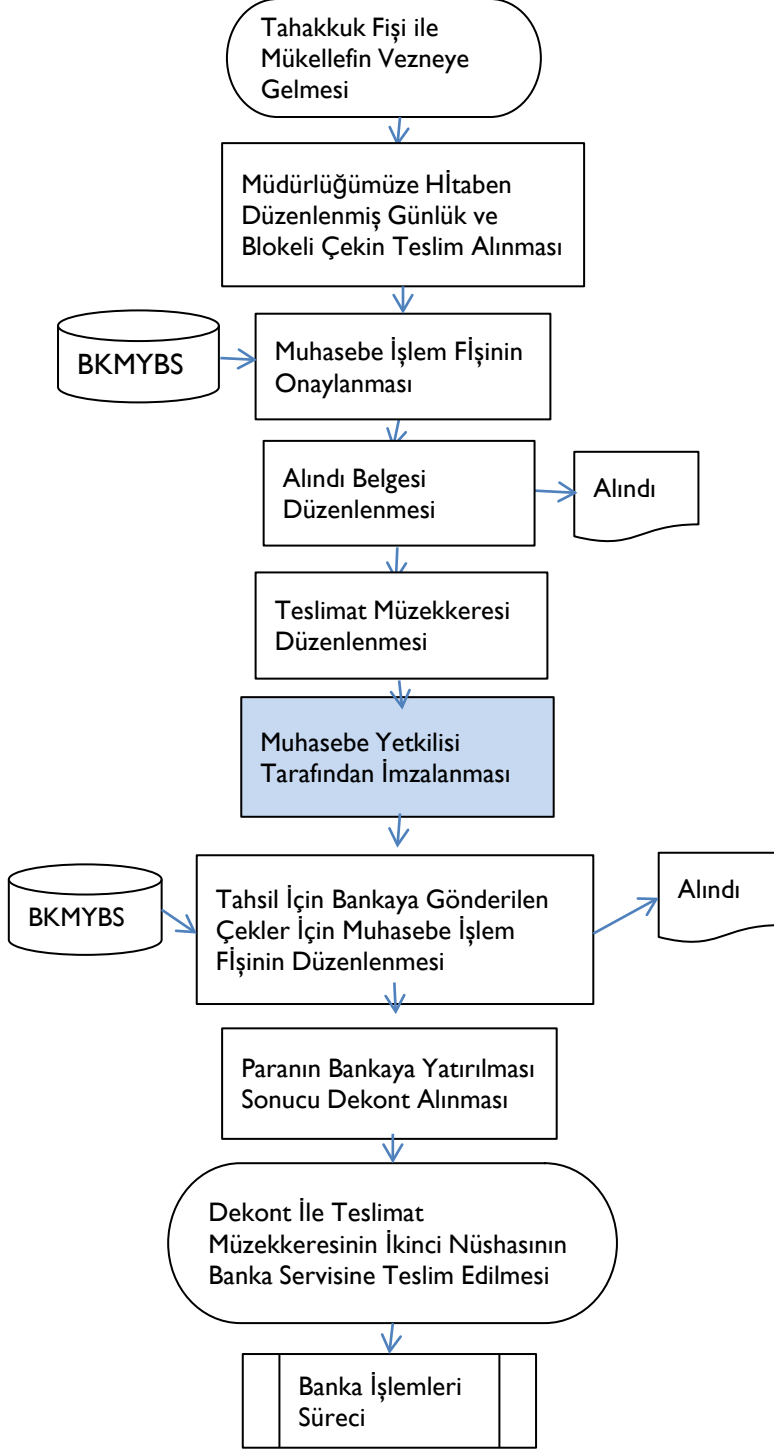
Tahakkuk Fişi ile Mükellefin Vezneye Gelmesi

Müdürlüğümüze HİtabenDüzenlenmiş Günlük ve Blokeli Çekin Teslim Alınması

BKMYBS

Muhasebe İşlem FİşininOnaylanması

Alındı Belgesi Düzenlenmesi

Alındı

Teslimat Müzekkeresi Düzenlenmesi

Muhasebe Yetkilisi Tarafından İmzalanması

BKMYBS

Tahsil İçin Bankaya Gönderilen Çekler İçin Muhasebe İşlem FİşininDüzenlenmesi

Alındı

Paranın Bankaya Yatırılması Sonucu Dekont Alınması

Dekont İle Teslimat Müzekkeresinin İkinci Nüshasının Banka Servisine Teslim Edilmesi

Banka İşlemleri Süreci